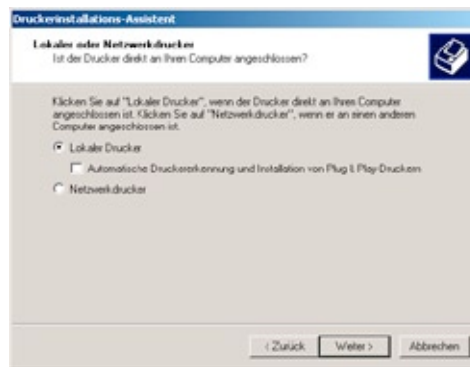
Druckerinstallations-Assistent

Lokaler oder Netzwerkdrucker
Ist der Drucker direkt an Ihren Computer angeschlossen?

Klicken Sie auf "Lokaler Drucker", wenn der Drucker direkt an Ihren Computer angeschlossen ist. Klicken Sie auf "Netzwerkdrucker", wenn er an einen anderen Computer angeschlossen ist.

Lokaler Drucker

Automatische Druckererkennung und Installation von Plug & Play-Druckern

Netzwerkdrucker

< Zurück
Weiter >
Abbrechen